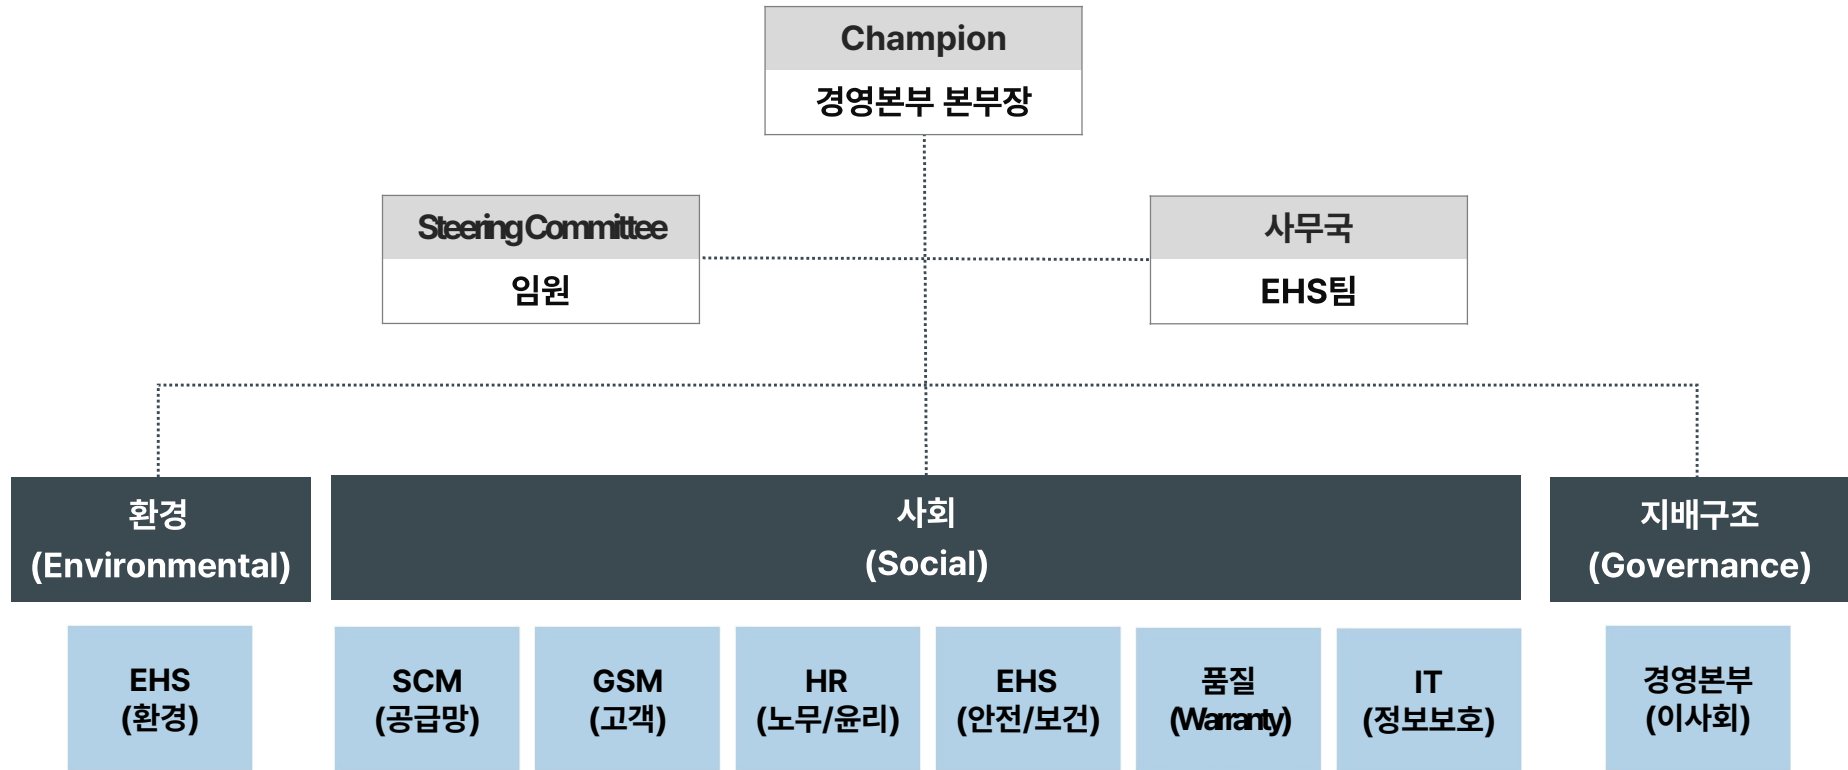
Champion
경영본부 본부장

Steering Committee
임원

사무국
EHS팀

환경
(Environmental)

사회
(Social)

지배구조
(Governance)

EHS
(환경)

SCM
(공급망)

GSM
(고객)

HR
(노무/윤리)

EHS
(안전/보건)

품질
(Warranty)

IT
(정보보호)

경영본부
(이사회)